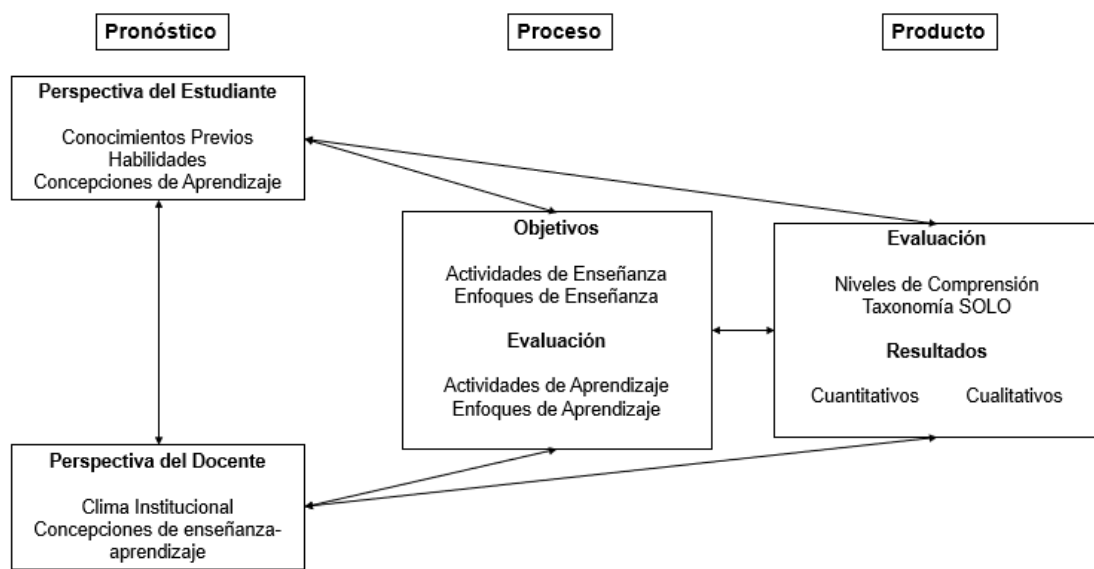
Pronóstico

Proceso

Producto

Perspectiva del Estudiante

Conocimientos Previos
Habilidades
Concepciones de Aprendizaje

Objetivos

Actividades de Enseñanza
Enfoques de Enseñanza

Evaluación

Actividades de Aprendizaje
Enfoques de Aprendizaje

Evaluación

Niveles de Comprensión
Taxonomía SOLO

Resultados

Cuantitativos Cualitativos

Perspectiva del Docente

Clima Institucional
Concepciones de enseñanza-aprendizaje